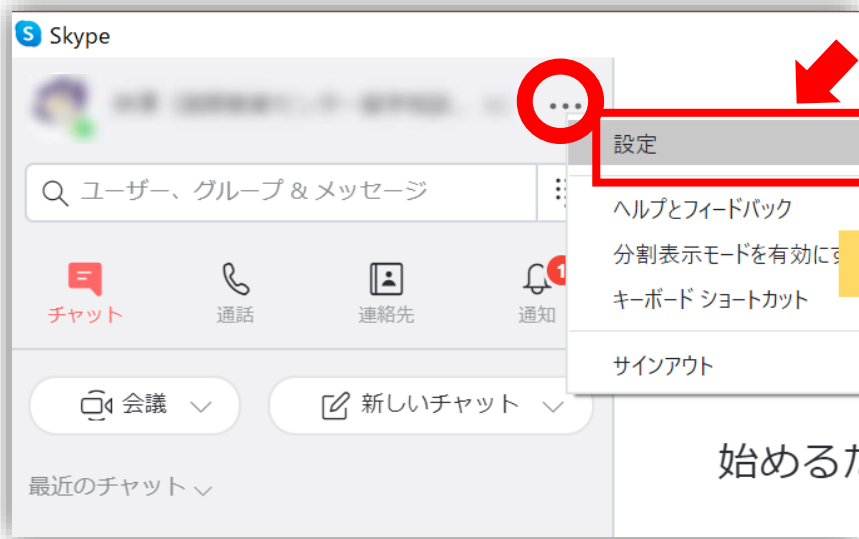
Skype

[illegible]

...

ユーザー、グループ & メッセージ

チャット

通話

連絡先

1

通知

会議

新しいチャット

最近のチャット

設定

ヘルプとフィードバック

分割表示モードを有効にす

キーボード ショートカット

サインアウト

始めるた